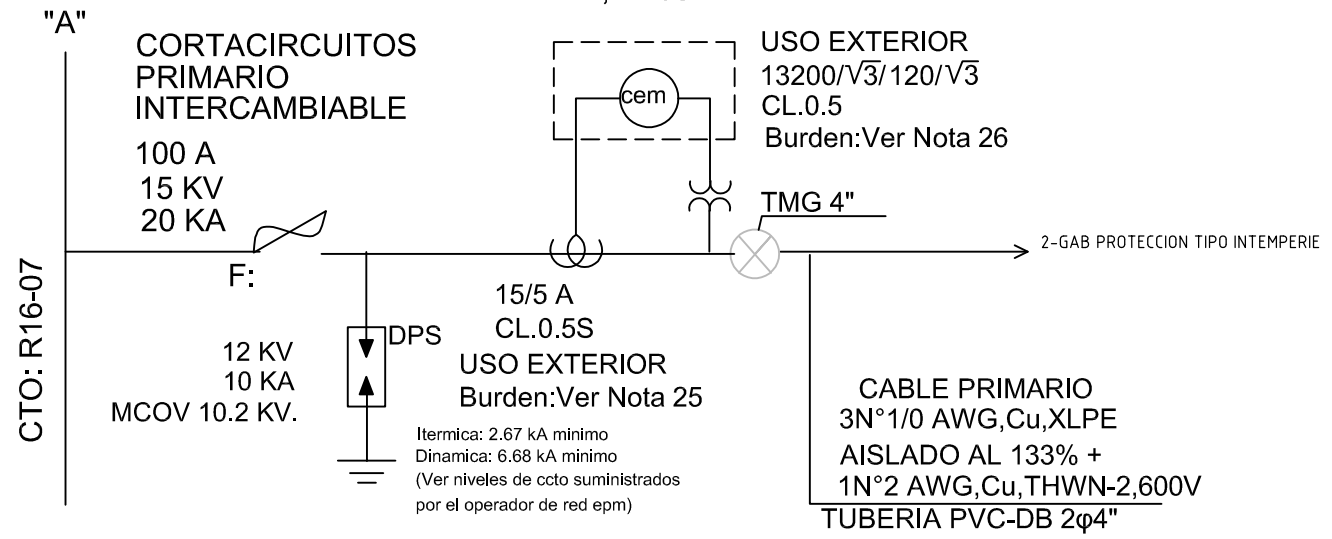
"A"

CTO: R16-07

CORTACIRCUITOS PRIMARIO INTERCAMBIABLE

100 A
15 KV
20 KA

F:

12 KV
10 KA
MCOV 10.2 KV.

DPS

USO EXTERIOR
$13200/\sqrt{3}/120/\sqrt{3}$
CL.0.5
Burden:Ver Nota 26

cem

TMG 4"

2-GAB PROTECCION TIPO INTEMPERIE

15/5 A
CL.0.5S
USO EXTERIOR
Burden:Ver Nota 25

Itermica: 2.67 kA minimo
Dinamica: 6.68 kA minimo
(Ver niveles de ccto suministrados por el operador de red epm)

CABLE PRIMARIO
3N°1/0 AWG,Cu,XLPE
AISLADO AL 133% +
1N°2 AWG,Cu,THWN-2,600V
TUBERIA PVC-DB 2φ4"